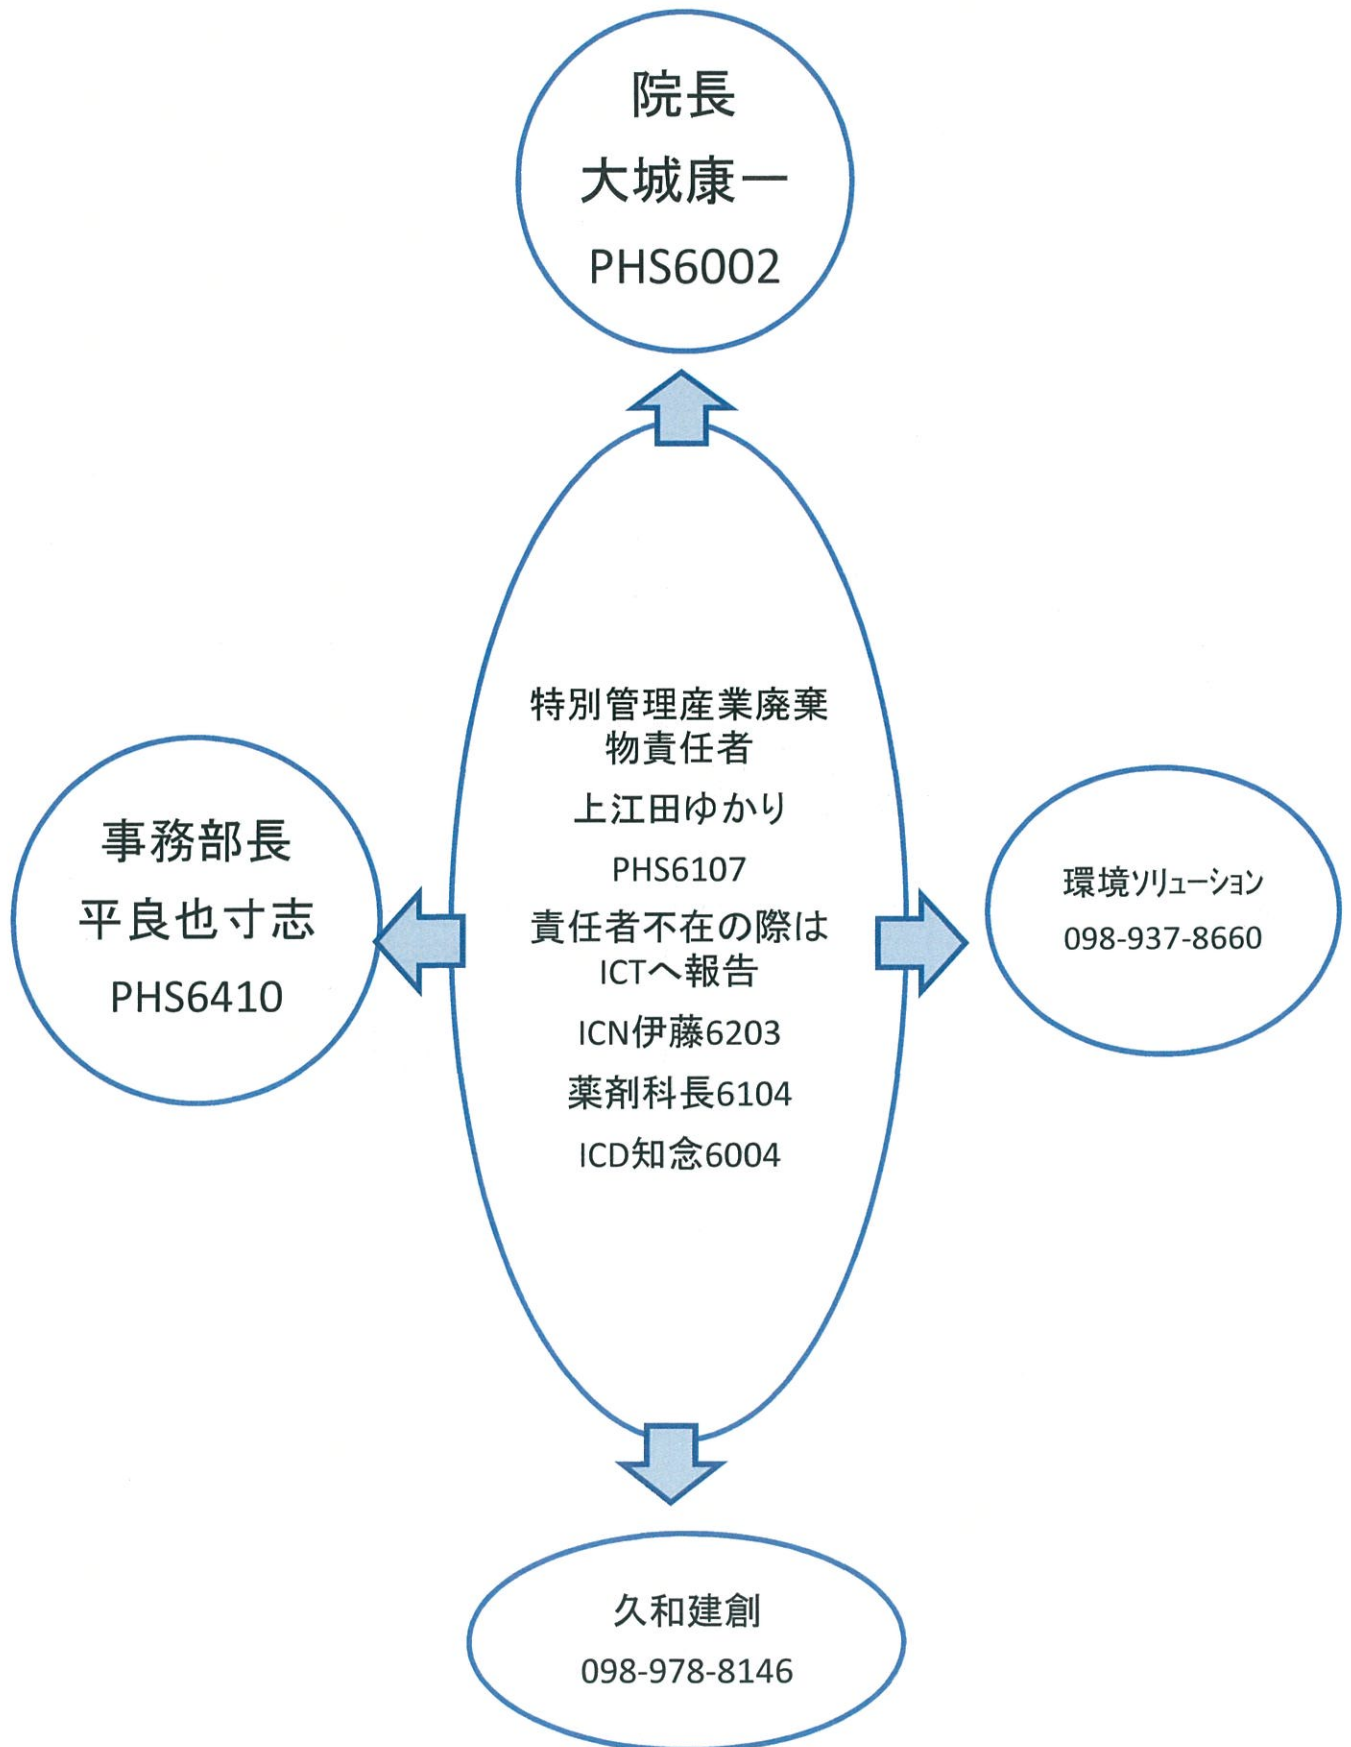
院長
大城康一
PHS6002

特別管理産業廃棄物責任者
上江田ゆかり
PHS6107
責任者不在の際はICTへ報告
ICN伊藤6203
薬剤科長6104
ICD知念6004

事務部長
平良也寸志
PHS6410

環境ソリューション
098-937-8660

久和建創
098-978-8146